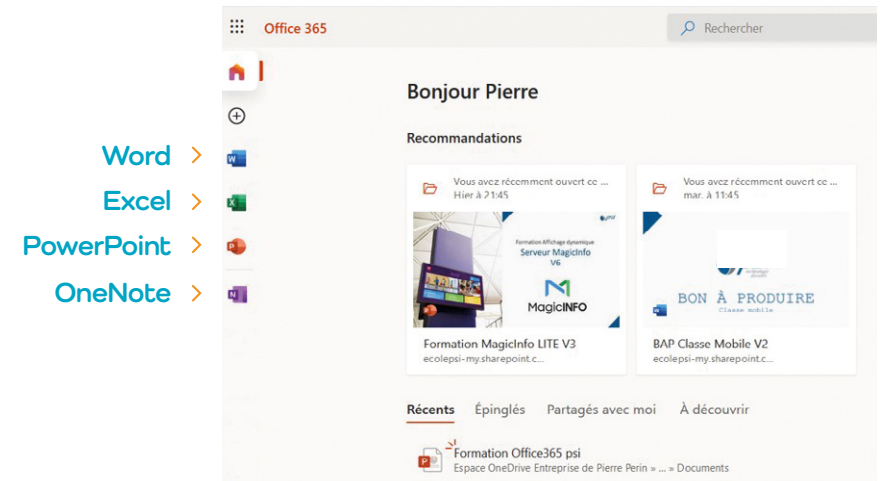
Word >
Excel >
PowerPoint >
OneNote >

Office 365

Rechercher

Bonjour Pierre

Recommandations

Vous avez récemment ouvert ce ...
Hier à 21:45

Formation Affichage dynamique
Serveur MagicInfo V6
MagicINFO

Formation MagicInfo LITE V3
ecolepsi-my.sharepoint.c...

Vous avez récemment ouvert ce ...
mar. à 11:45

BON À PRODUIRE
Classe mobile

BAP Classe Mobile V2
ecolepsi-my.sharepoint.c...

Récents Épinglés Partagés avec moi À découvrir

Formation Office365 psi
Espace OneDrive Entreprise de Pierre Perin » ... » Documents